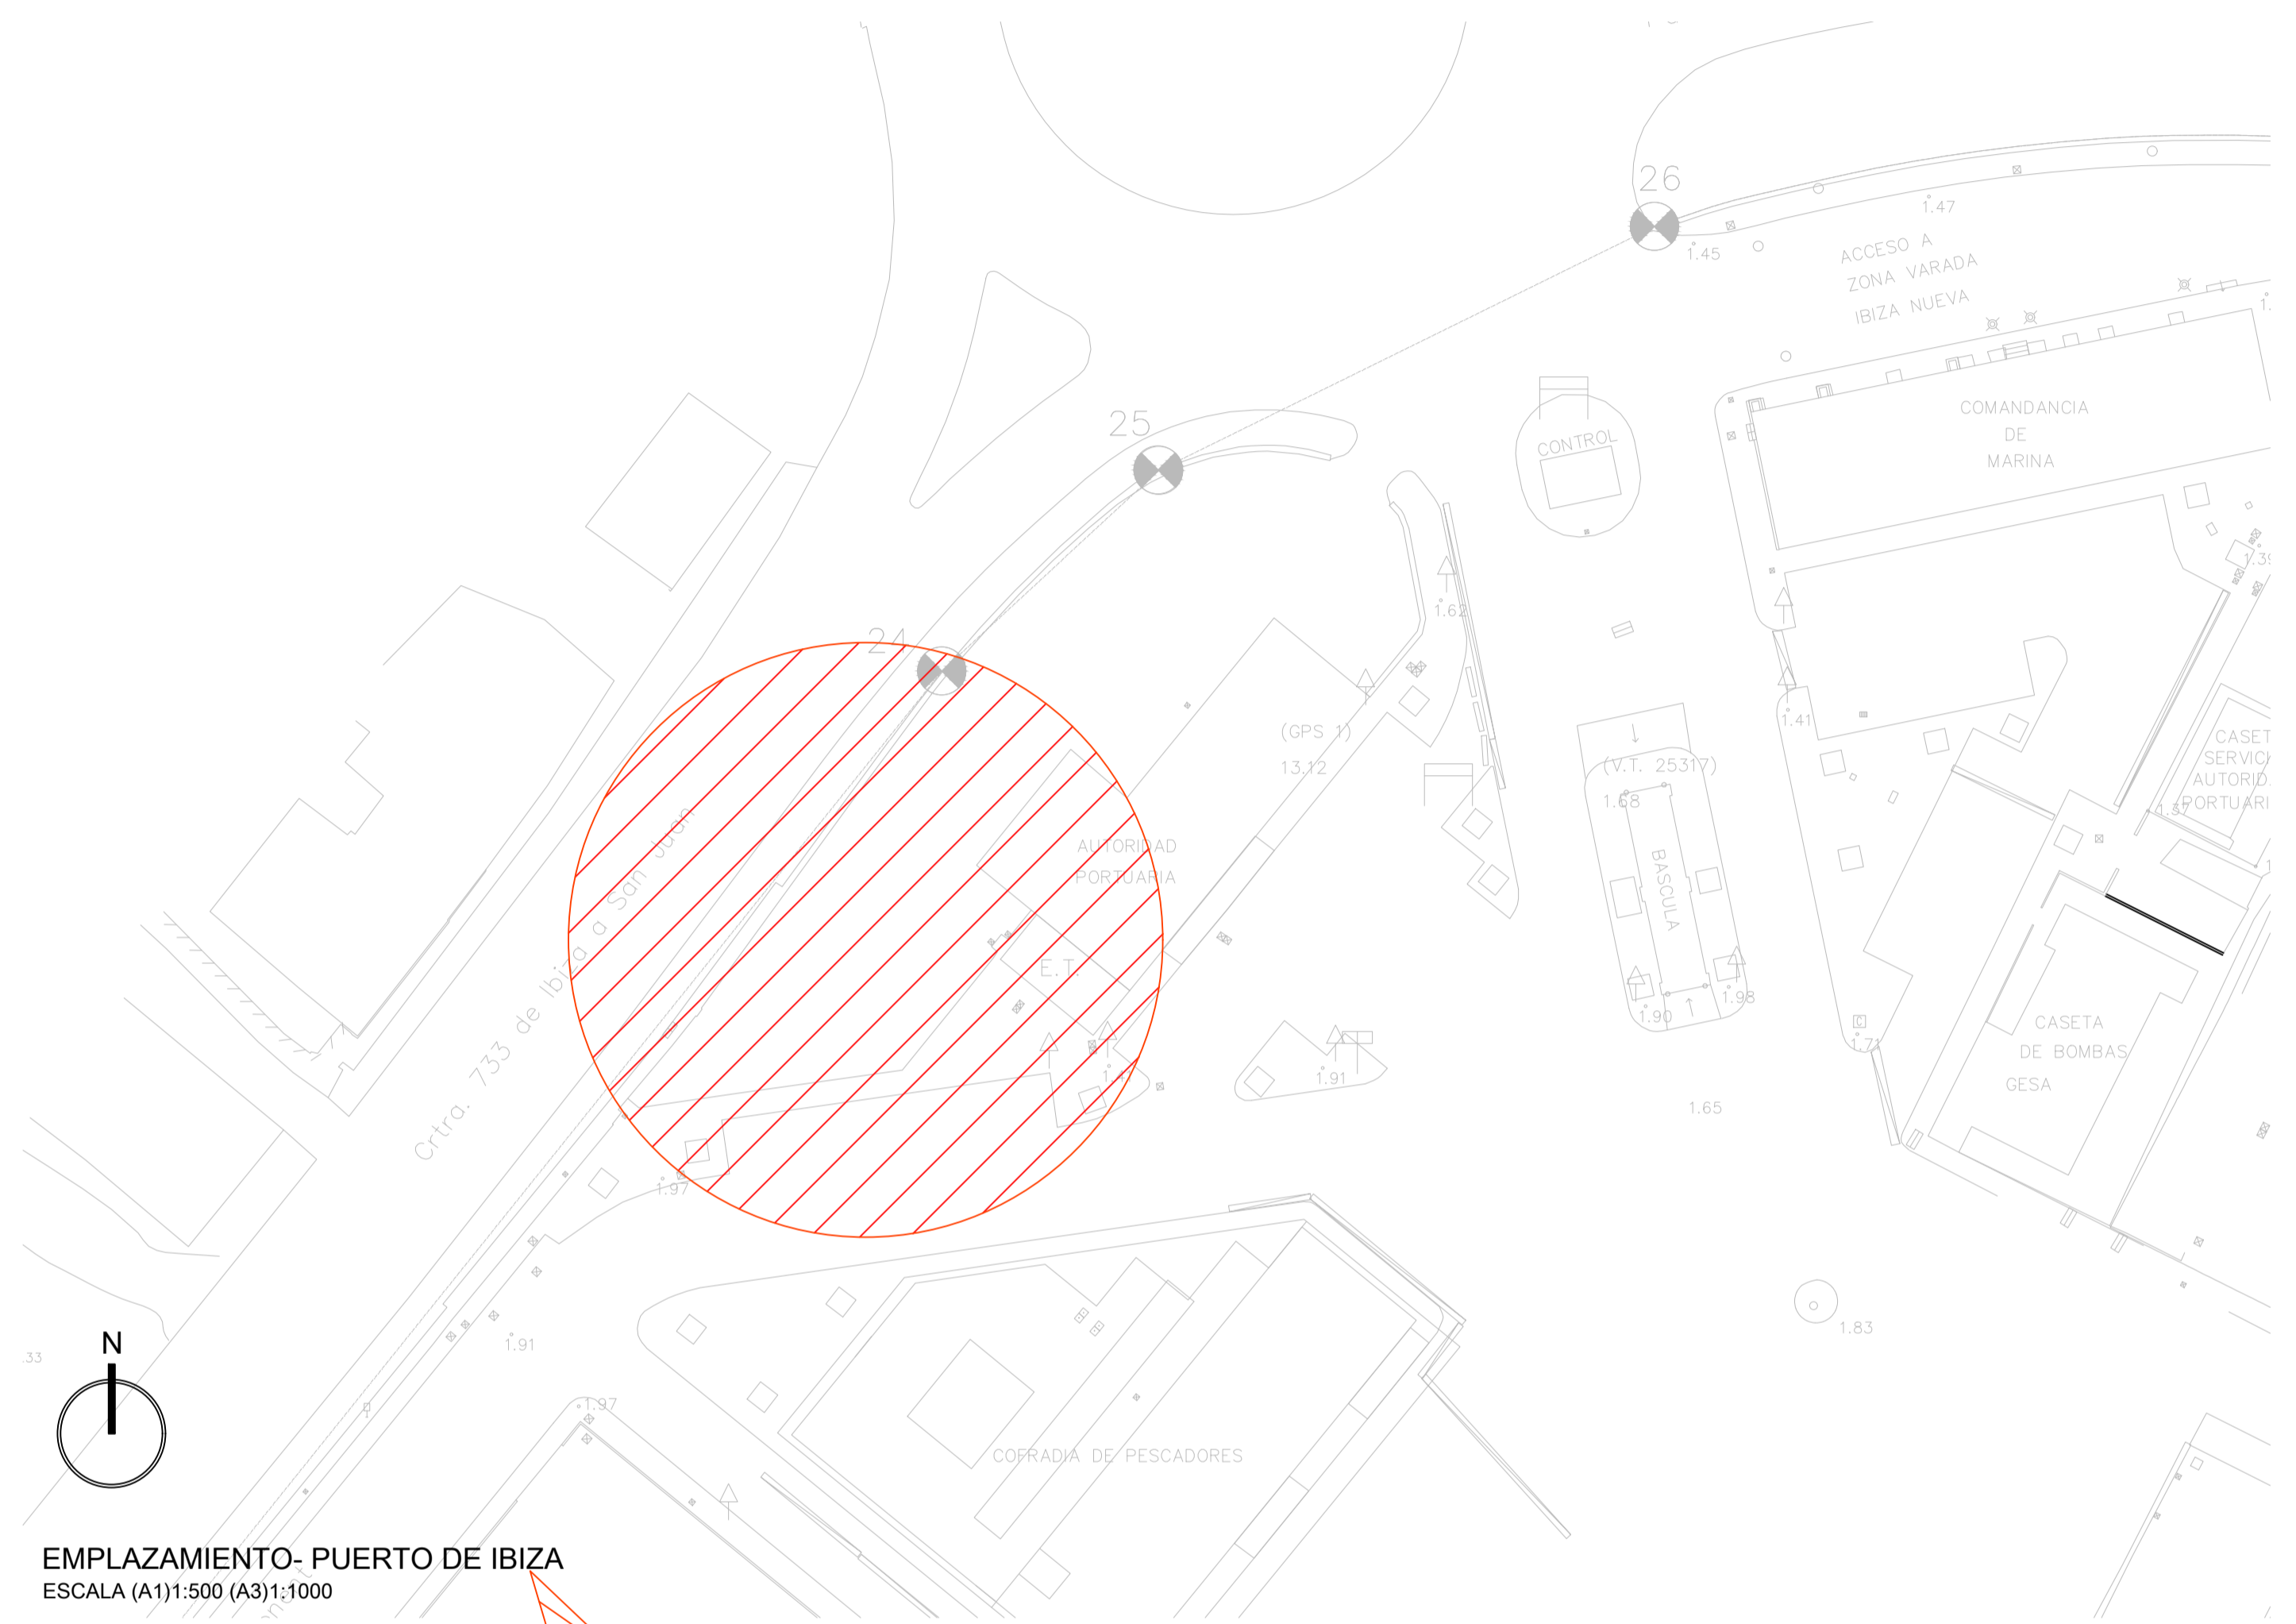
26
1.47
1.45
ACCESO A
ZONA VARADA
IBIZA NUEVA
25
CONTROL
COMANDANCIA
DE
MARINA
24
1.62
(GPS 1)
13.12
(V.T. 25317)
1.68
BASCULA
1.41
CASET
SERVICI
AUTORID
PORTUARI
1.39
AUTORIDAD
PORTUARIA
E.T.
Crtra. 733 de Ibiza a San Juan
1.91
1.90
1.98
1.71
1.65
CASETA
DE BOMBAS
GESA
1.97
1.83
1.91
.33
1.97
COFRADIA DE PESCADORES
N
EMPLAZAMIENTO- PUERTO DE IBIZA
ESCALA (A1)1:500 (A3)1:1000